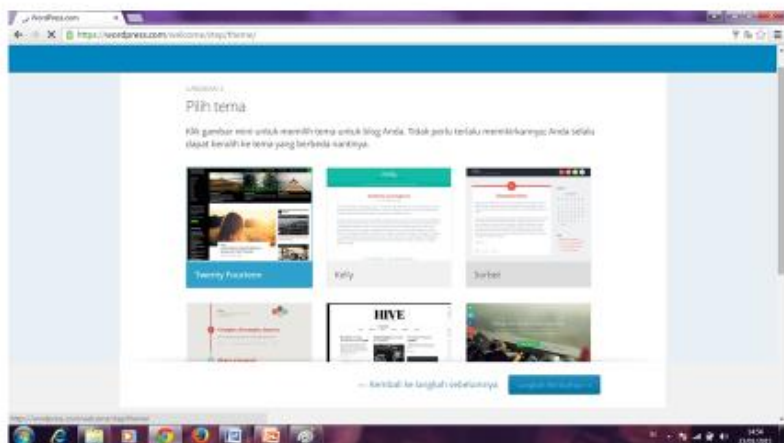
WordPress.com

https://wordpress.com/welcome/step/theme/

LANGKAH 2

Pilih tema

Klik gambar mini untuk memilih tema untuk blog Anda. Tidak perlu terlalu memikirkannya; Anda selalu dapat beralih ke tema yang berbeda nantinya.

Twenty Fourteen

Kelly

Sorbet

HIVE

← Kembali ke langkah sebelumnya

Langkah Berikutnya →

https://wordpress.com/welcome/step/theme/

14:54